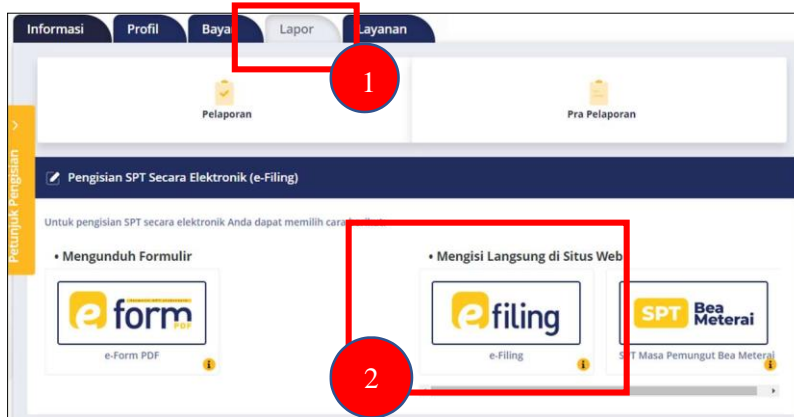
Informasi Profil Baya Lapor Layanan

1

Pelaporan

Pra Pelaporan

Petunjuk Pengisian

Pengisian SPT Secara Elektronik (e-Filing)

Untuk pengisian SPT secara elektronik Anda dapat memilih cara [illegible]

• Mengunduh Formulir

• Mengisi Langsung di Situs Web

e form PDF

e-Form PDF

e filing

e-Filing

SPT Bea Meterai

SPT Masa Pemungut Bea Meterai

2